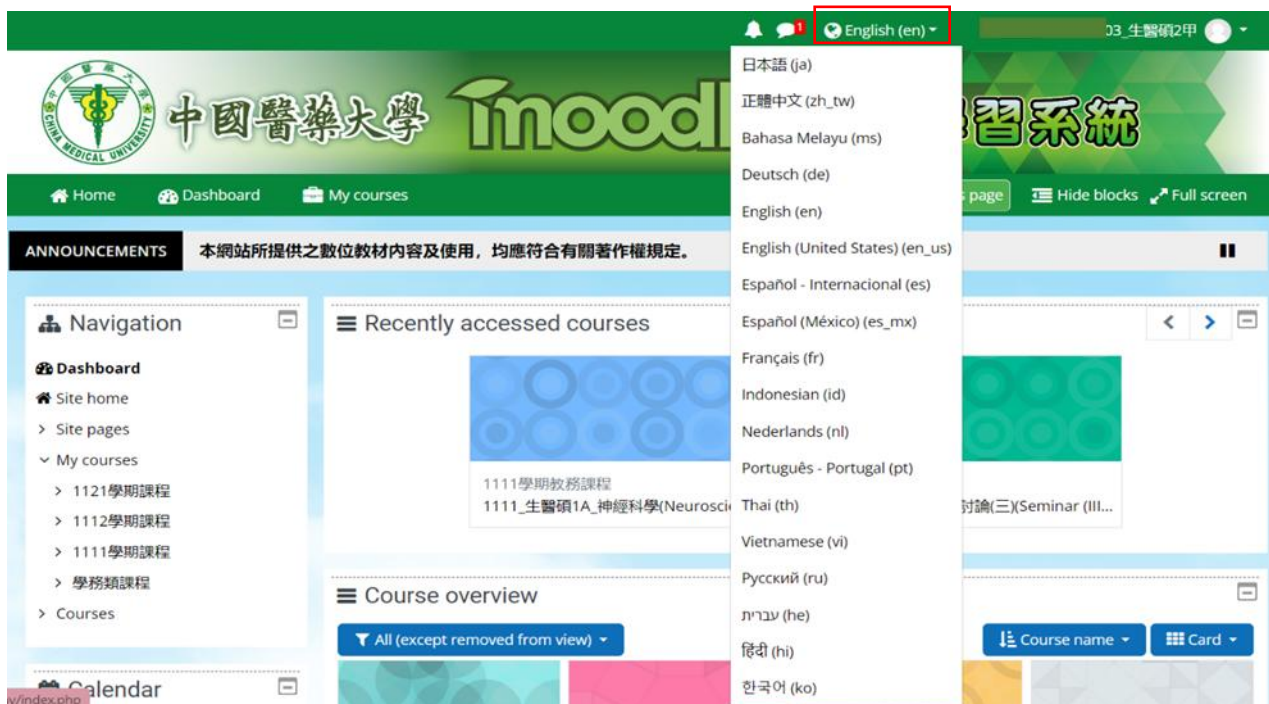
1 English (en)
03_生醫碩2甲

日本語 (ja)
正體中文 (zh_tw)
Bahasa Melayu (ms)
Deutsch (de)
English (en)
English (United States) (en_us)
Español - Internacional (es)
Español (México) (es_mx)
Français (fr)
Indonesian (id)
Nederlands (nl)
Português - Portugal (pt)
Thai (th)
Vietnamese (vi)
Русский (ru)
עברית (he)
हिंदी (hi)
한국어 (ko)

CHINA MEDICAL UNIVERSITY
中國醫藥大學 moodl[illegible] 習系統

Home Dashboard My courses page Hide blocks Full screen

ANNOUNCEMENTS 本網站所提供之數位教材內容及使用，均應符合有關著作權規定。

Navigation
Dashboard
Site home
Site pages
My courses
1121學期課程
1112學期課程
1111學期課程
學務類課程
Courses

Calendar

Recently accessed courses
1111學期教務課程
1111_生醫碩1A_神經科學(Neurosci
討論(三)(Seminar (III...

Course overview
All (except removed from view)
Course name
Card

v/index.php